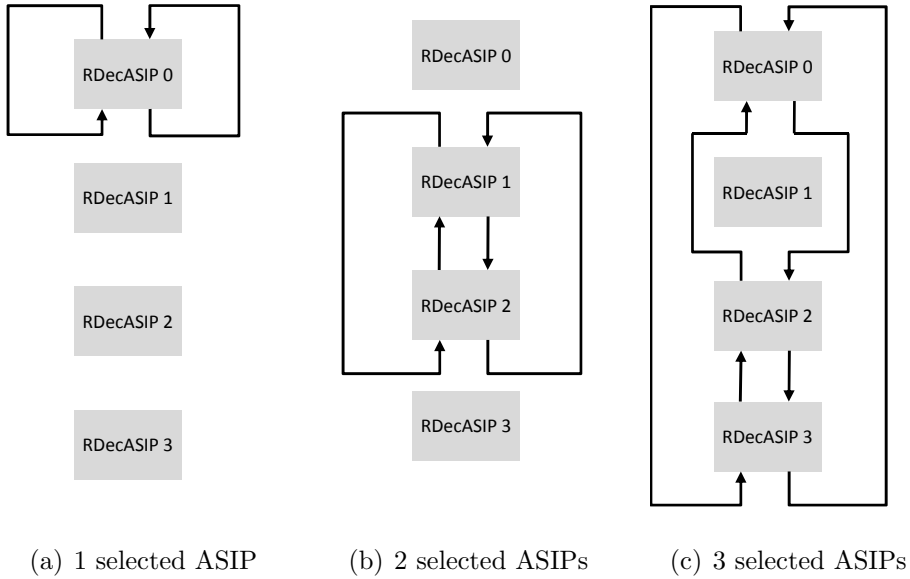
RDecASIP 0

RDecASIP 1

RDecASIP 2

RDecASIP 3

(a) 1 selected ASIP

RDecASIP 0

RDecASIP 1

RDecASIP 2

RDecASIP 3

(b) 2 selected ASIPs

RDecASIP 0

RDecASIP 1

RDecASIP 2

RDecASIP 3

(c) 3 selected ASIPs